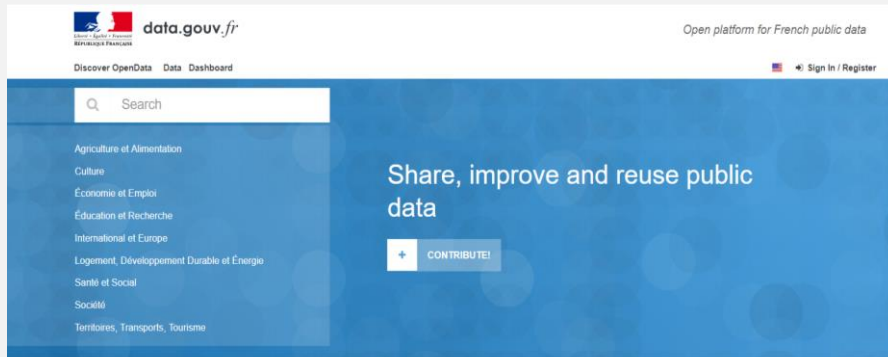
Liberté • Égalité • Fraternité
RÉPUBLIQUE FRANÇAISE

data.gouv.fr

Open platform for French public data

Discover OpenData Data Dashboard

Sign In / Register

Search

Agriculture et Alimentation
Culture
Économie et Emploi
Éducation et Recherche
International et Europe
Logement, Développement Durable et Énergie
Santé et Social
Société
Territoires, Transports, Tourisme

Share, improve and reuse public data

+ CONTRIBUTE!